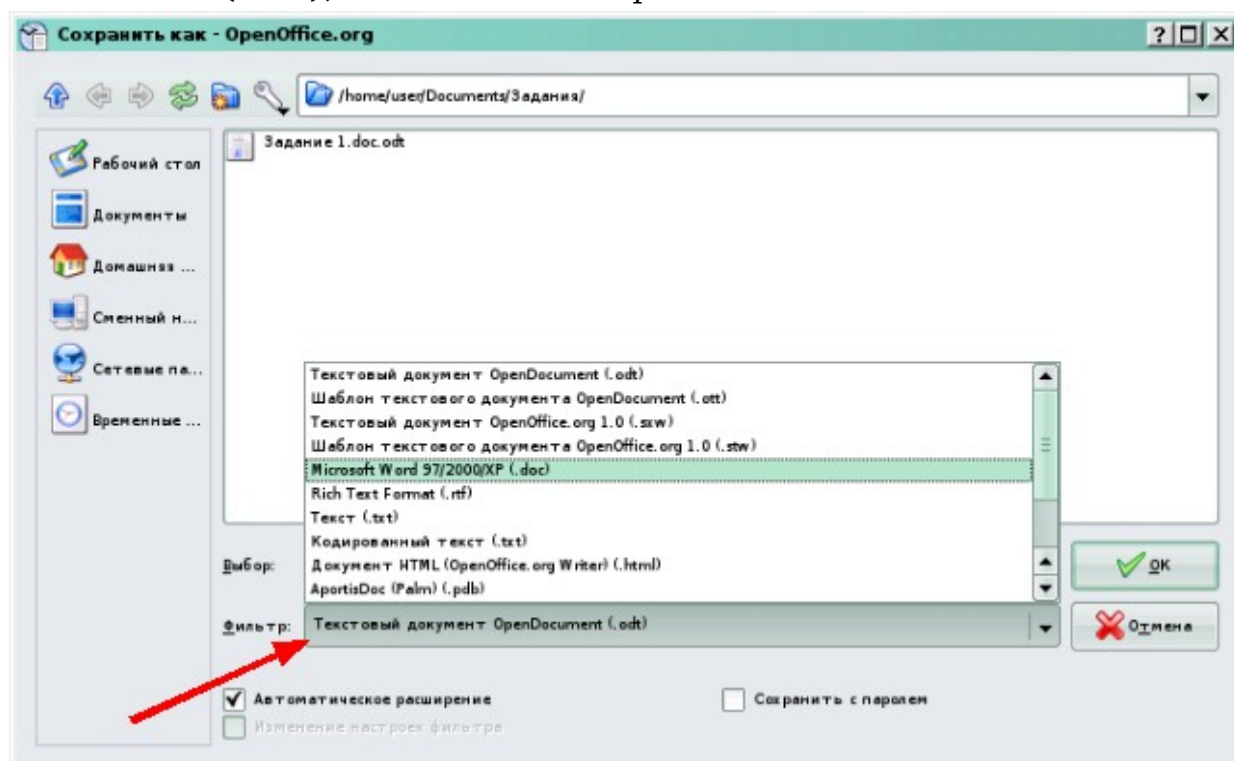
Сохранить как - OpenOffice.org

?

/home/user/Documents/Задания/

Рабочий стол
Документы
Домашняя ...
Сменный н...
Сетевые па...
Временные ...

Задание 1.doc.odt

Текстовый документ OpenDocument (.odt)
Шаблон текстового документа OpenDocument (.ott)
Текстовый документ OpenOffice.org 1.0 (.sxw)
Шаблон текстового документа OpenOffice.org 1.0 (.stw)
Microsoft Word 97/2000/XP (.doc)
Rich Text Format (.rtf)
Текст (.txt)
Кодированный текст (.txt)
Документ HTML (OpenOffice.org Writer) (.html)
AportisDoc (Palm) (.pdb)

Выбор:
Фильтр: Текстовый документ OpenDocument (.odt)

OK
Отмена

Автоматическое расширение
Сохранить с паролем
Изменение настроек фильтра